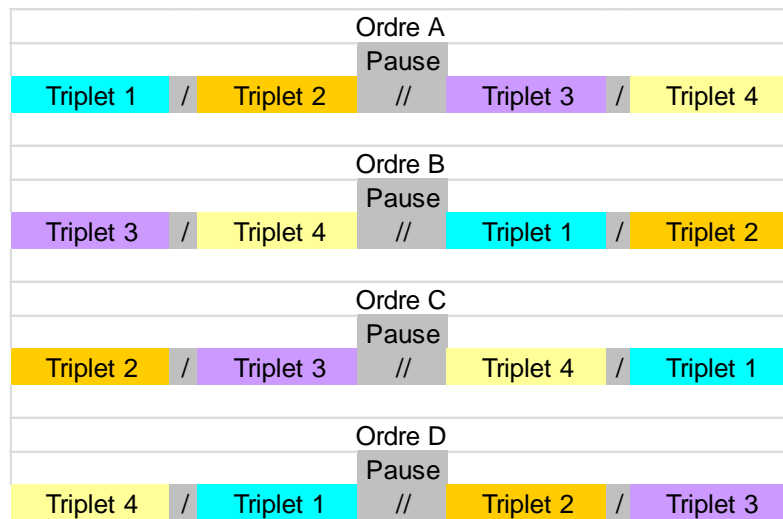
Ordre A

| | | Pause | | | |
|---|---|---|---|---|---|
| Triplet 1 | / | Triplet 2 | // | Triplet 3 | / | Triplet 4 |

Ordre B

| | | Pause | | | |
|---|---|---|---|---|---|
| Triplet 3 | / | Triplet 4 | // | Triplet 1 | / | Triplet 2 |

Ordre C

| | | Pause | | | |
|---|---|---|---|---|---|
| Triplet 2 | / | Triplet 3 | // | Triplet 4 | / | Triplet 1 |

Ordre D

| | | Pause | | | |
|---|---|---|---|---|---|
| Triplet 4 | / | Triplet 1 | // | Triplet 2 | / | Triplet 3 |